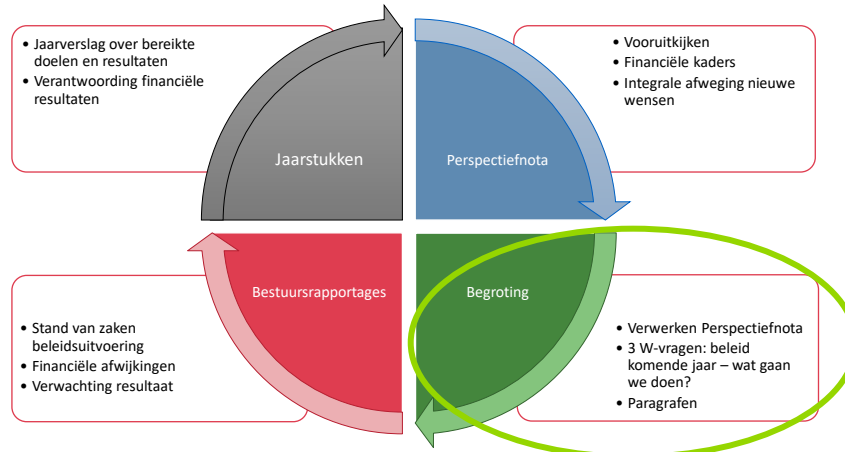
• Jaarverslag over bereikte doelen en resultaten
• Verantwoording financiële resultaten

Jaarstukken

Perspectiefnota

• Vooruitkijken
• Financiële kaders
• Integrale afweging nieuwe wensen

Bestuursrapportages

Begroting

• Stand van zaken beleidsuitvoering
• Financiële afwijkingen
• Verwachting resultaat

• Verwerken Perspectiefnota
• 3 W-vragen: beleid komende jaar – wat gaan we doen?
• Paragrafen